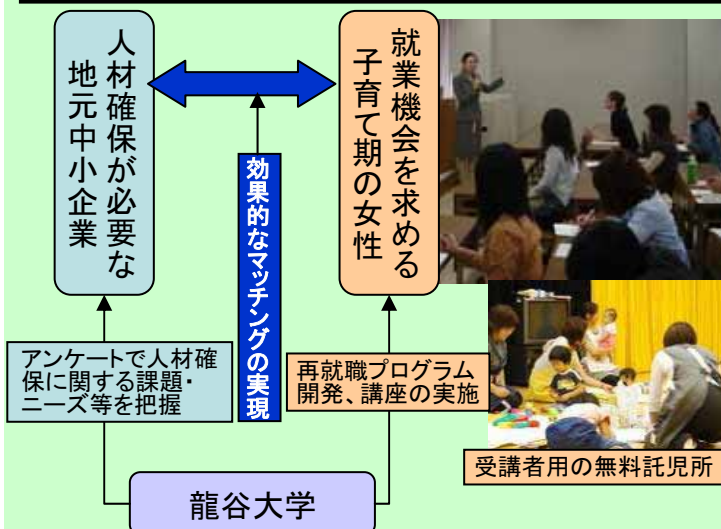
人材確保が必要な地元中小企業

効果的なマッチングの実現

就業機会を求める子育て期の女性

アンケートで人材確保に関する課題・ニーズ等を把握

再就職プログラム開発、講座の実施

受講者用の無料託児所

龍谷大学